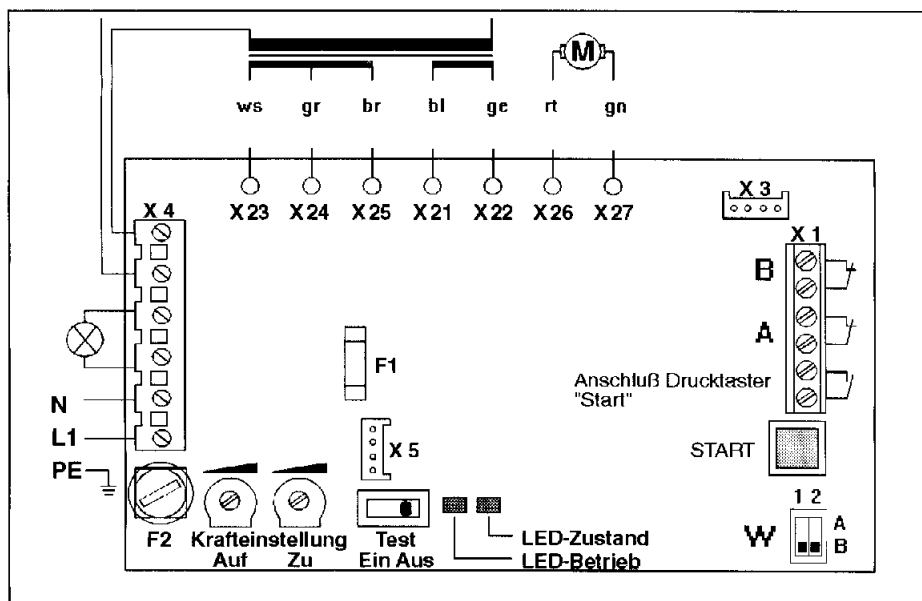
M

ws gr br bl ge rt gn

X 23 X 24 X 25 X 21 X 22 X 26 X 27

X 3

X 4

X 1

B

A

F1

Anschluß Drucktaster "Start"

N

L1

PE

X 5

START

1 2

A

B

W

F2

Krafteinstellung Auf Zu

Test Ein Aus

LED-Zustand

LED-Betrieb